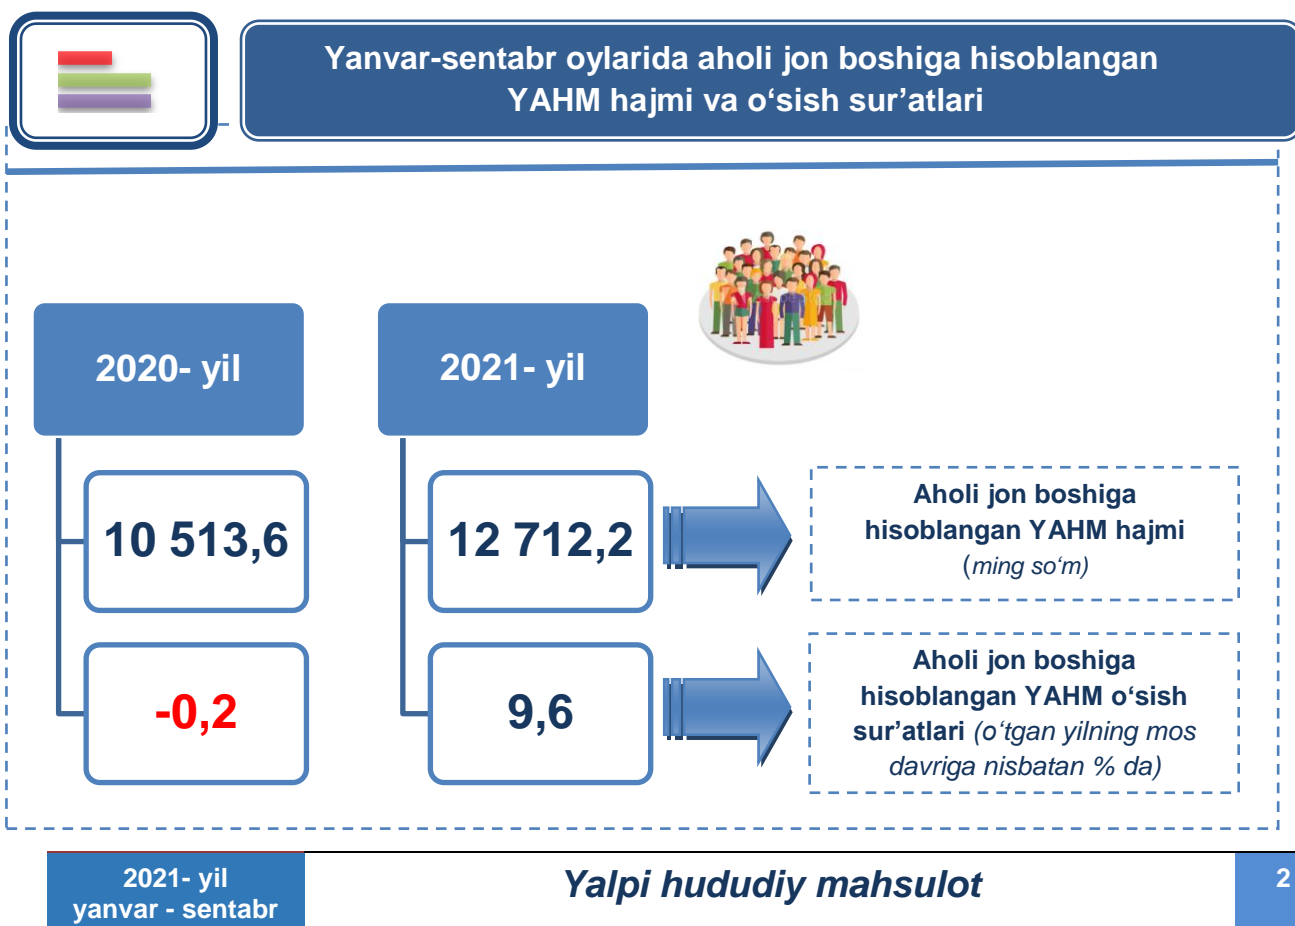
Yanvar-sentabr oylarida aholi jon boshiga hisoblangan YAHM hajmi va o‘sish sur’atlari

2020- yil

2021- yil

10 513,6

-0,2

12 712,2

9,6

Aholi jon boshiga hisoblangan YAHM hajmi (ming so‘m)

Aholi jon boshiga hisoblangan YAHM o‘sish sur’atlari (o‘tgan yilning mos davriga nisbatan % da)

2021- yil yanvar - sentabr

Yalpi hududiy mahsulot

2